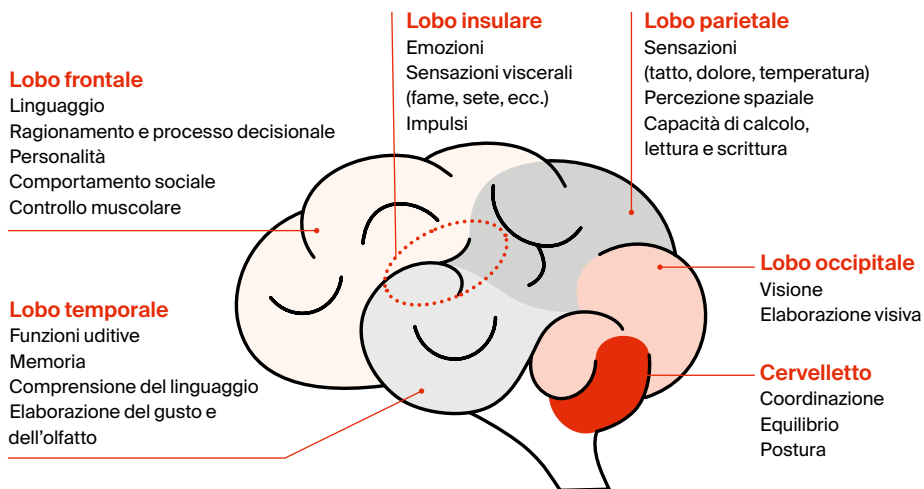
Lobo frontale
Linguaggio
Ragionamento e processo decisionale
Personalità
Comportamento sociale
Controllo muscolare

Lobo insulare
Emozioni
Sensazioni viscerali
(fame, sete, ecc.)
Impulsi

Lobo parietale
Sensazioni
(tatto, dolore, temperatura)
Percezione spaziale
Capacità di calcolo,
lettura e scrittura

Lobo occipitale
Visione
Elaborazione visiva

Lobo temporale
Funzioni uditive
Memoria
Comprensione del linguaggio
Elaborazione del gusto e
dell'olfatto

Cervelletto
Coordinazione
Equilibrio
Postura